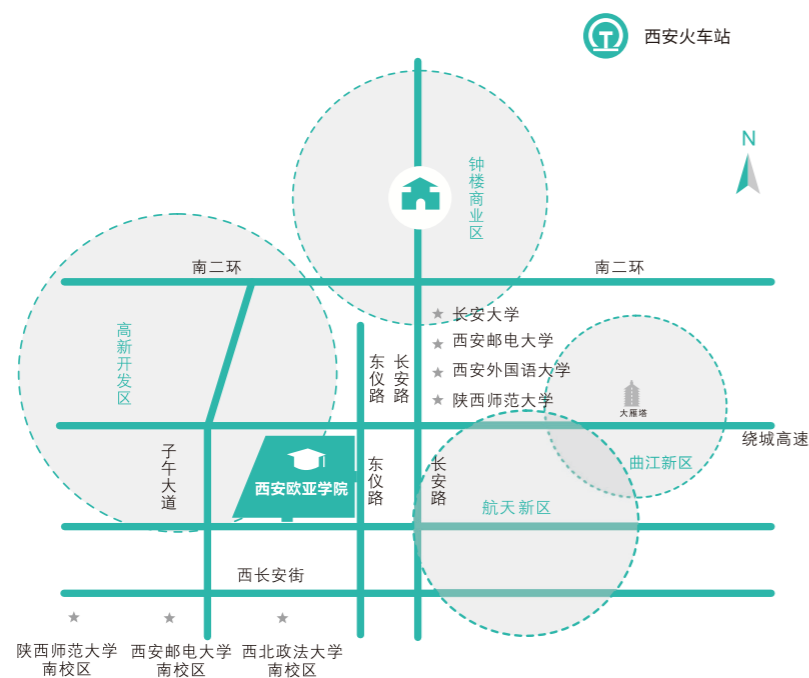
西安火车站

N

钟楼商业区

南二环

南二环

高新开发区

长安大学
西安邮电大学
西安外国语大学
陕西师范大学

东仪路

长安路

大雁塔

曲江新区

绕城高速

子午大道

西安欧亚学院

东仪路

长安路

航天新区

西长安街

陕西师范大学南校区

西安邮电大学南校区

西北政法大学南校区